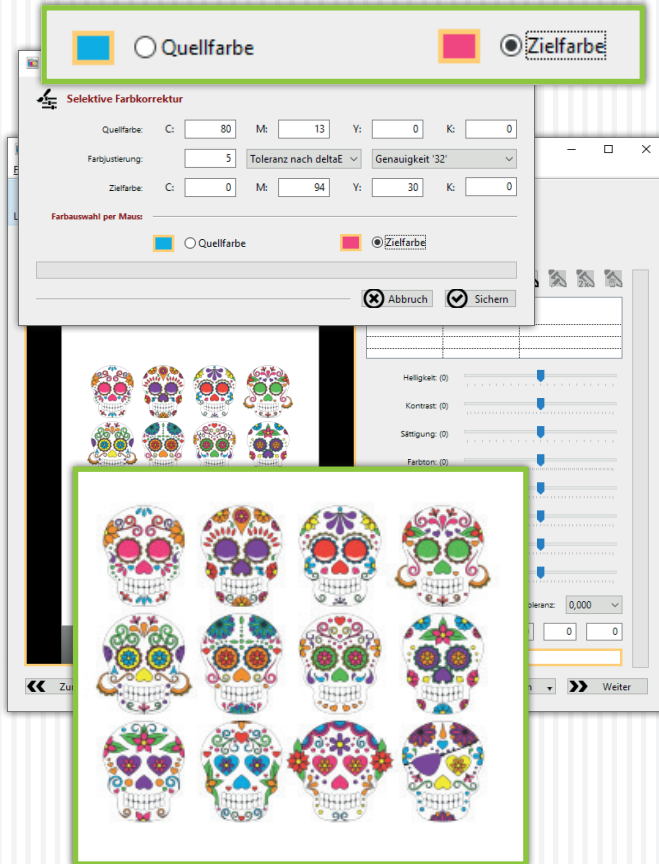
Quellfarbe Zielfarbe

Selektive Farbkorrektur

Quellfarbe: C: 80 M: 13 Y: 0 K: 0

Farbjustierung: 5 Toleranz nach deltaE Genauigkeit '32'

Zielfarbe: C: 0 M: 94 Y: 30 K: 0

Farbauswahl per Maus:

Quellfarbe Zielfarbe

Abbruch Sichern

Helligkeit: (0)

Kontrast: (0)

Sättigung: (0)

Farbton: (0)

oleranz: 0,000

0 0

Zu

n

Weiter